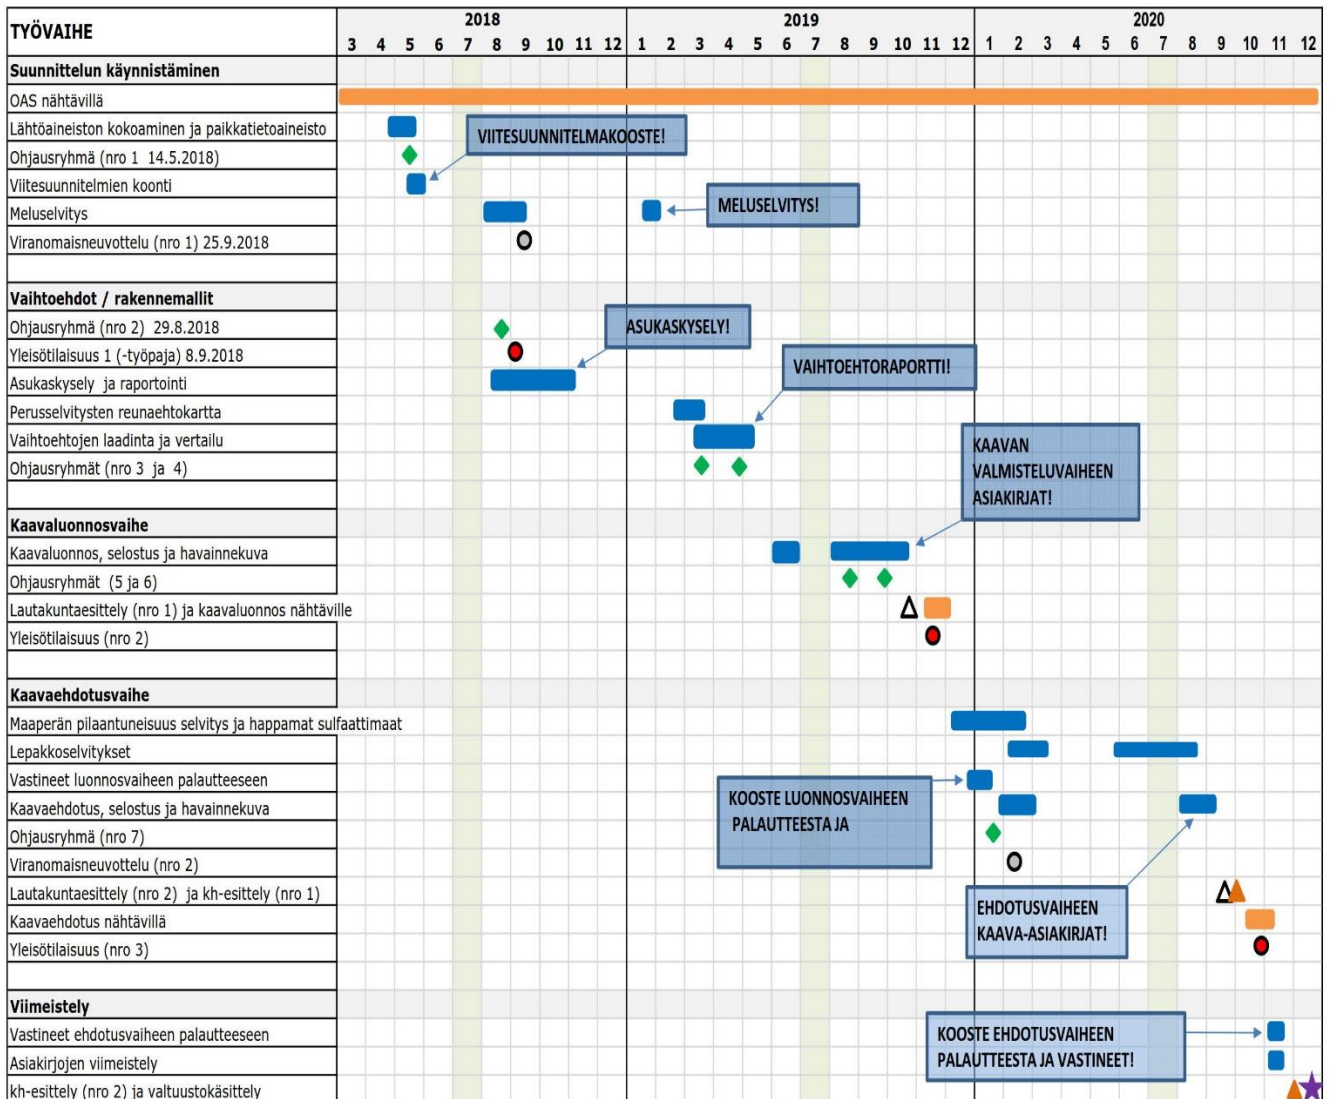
TYÖVAIHE

2018
3 4 5 6 7 8 9 10 11 12
2019
1 2 3 4 5 6 7 8 9 10 11 12
2020
1 2 3 4 5 6 7 8 9 10 11 12

Suunnittelun käynnistäminen
OAS nähtävillä
Lähtöaineiston kokoaminen ja paikkatietoaineisto
Ohjausryhmä (nro 1 14.5.2018)
Viitesuunnitelmien koonti
Meluselvitys
Viranomaisneuvottelu (nro 1) 25.9.2018

Vaihtoehdot / rakennemallit
Ohjausryhmä (nro 2) 29.8.2018
Yleisötilaisuus 1 (-työpaja) 8.9.2018
Asukaskysely ja raportointi
Perusselvitysten reunaehtokartta
Vaihtoehtojen laadinta ja vertailu
Ohjausryhmät (nro 3 ja 4)

Kaavaluonnosvaihe
Kaavaluonnos, selostus ja havainnekuva
Ohjausryhmät (5 ja 6)
Lautakuntaesittely (nro 1) ja kaavaluonnos nähtäville
Yleisötilaisuus (nro 2)

Kaavaehdotusvaihe
Maaperän pilaantuneisuus selvitys ja happamat sulfaattimaat
Lepakkoselvitykset
Vastineet luonnosvaiheen palautteeseen
Kaavaehdotus, selostus ja havainnekuva
Ohjausryhmä (nro 7)
Viranomaisneuvottelu (nro 2)
Lautakuntaesittely (nro 2) ja kh-esittely (nro 1)
Kaavaehdotus nähtävillä
Yleisötilaisuus (nro 3)

Viimeistely
Vastineet ehdotusvaiheen palautteeseen
Asiakirjojen viimeistely
kh-esittely (nro 2) ja valtuustokäsittely

VIITESUUNNITELMAKOOSTE!
MELUSELVITYS!
ASUKASKYSELY!
VAIHTOEHTORAPORTTI!
KAAVAN VALMISTELUVAIHEEN ASIAKIRJAT!
KOOSTE LUONNOSVAIHEEN PALAUTTEESTA JA
EHDOTUSVAIHEEN KAAVA-ASIAKIRJAT!
KOOSTE EHDOTUSVAIHEEN PALAUTTEESTA JA VASTINEET!